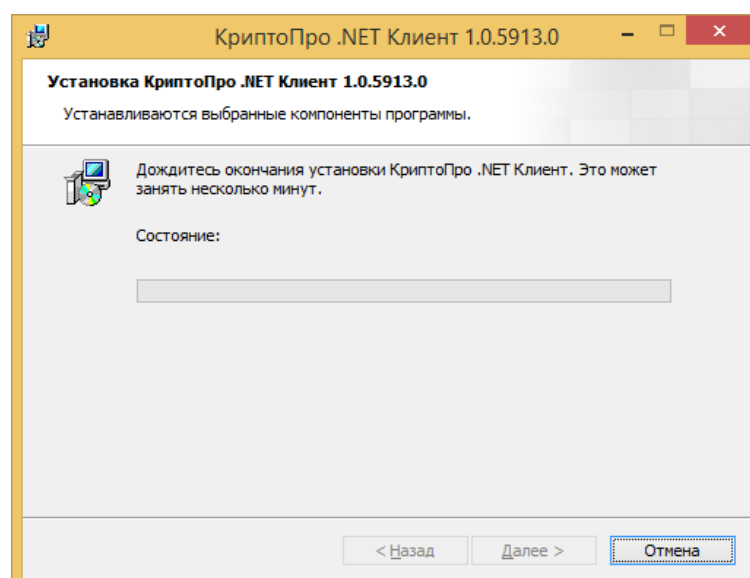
КриптоПро .NET Клиент 1.0.5913.0

Установка КриптоПро .NET Клиент 1.0.5913.0

Устанавливаются выбранные компоненты программы.

Дождитесь окончания установки КриптоПро .NET Клиент. Это может занять несколько минут.

Состояние:

< Назад
Далее >
Отмена